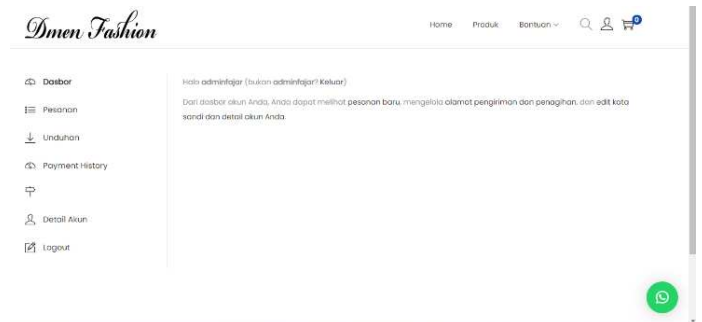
Dmen Fashion

Home Produk Bantuan

0

Dasbor

Pesanan

Unduhan

Payment History

Detail Akun

Logout

Halo adminfajar (bukan adminfajar? Keluar)

Dari dasbor akun Anda, Anda dapat melihat pesanan baru, mengelola alamat pengiriman dan penagihan, dan edit kata sandi dan detail akun Anda.